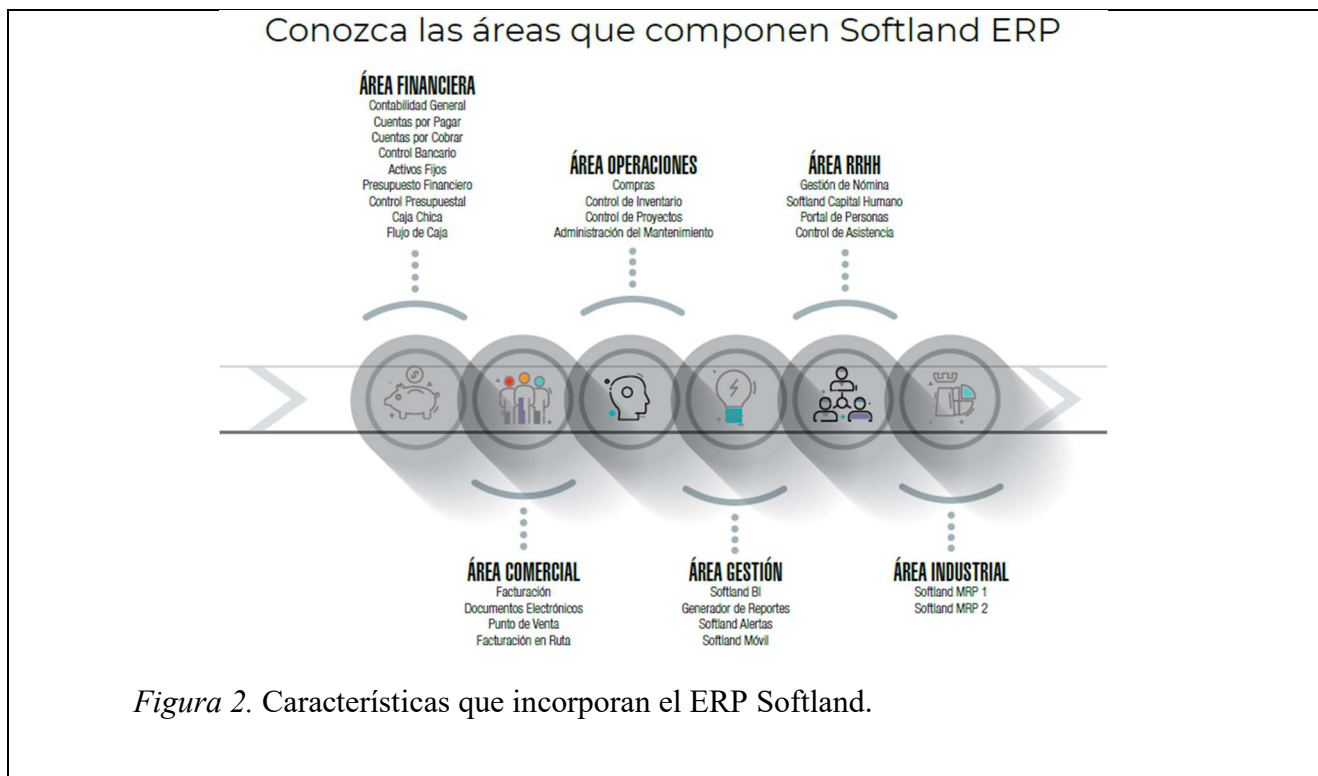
Conozca las áreas que componen Softland ERP

ÁREA FINANCIERA
Contabilidad General
Cuentas por Pagar
Cuentas por Cobrar
Control Bancario
Activos Fijos
Presupuesto Financiero
Control Presupuestal
Caja Chica
Flujo de Caja

ÁREA OPERACIONES
Compras
Control de Inventario
Control de Proyectos
Administración del Mantenimiento

ÁREA RRHH
Gestión de Nómina
Softland Capital Humano
Portal de Personas
Control de Asistencia

ÁREA COMERCIAL
Facturación
Documentos Electrónicos
Punto de Venta
Facturación en Ruta

ÁREA GESTIÓN
Softland BI
Generador de Reportes
Softland Alertas
Softland Móvil

ÁREA INDUSTRIAL
Softland MRP 1
Softland MRP 2

Figura 2. Características que incorporan el ERP Softland.